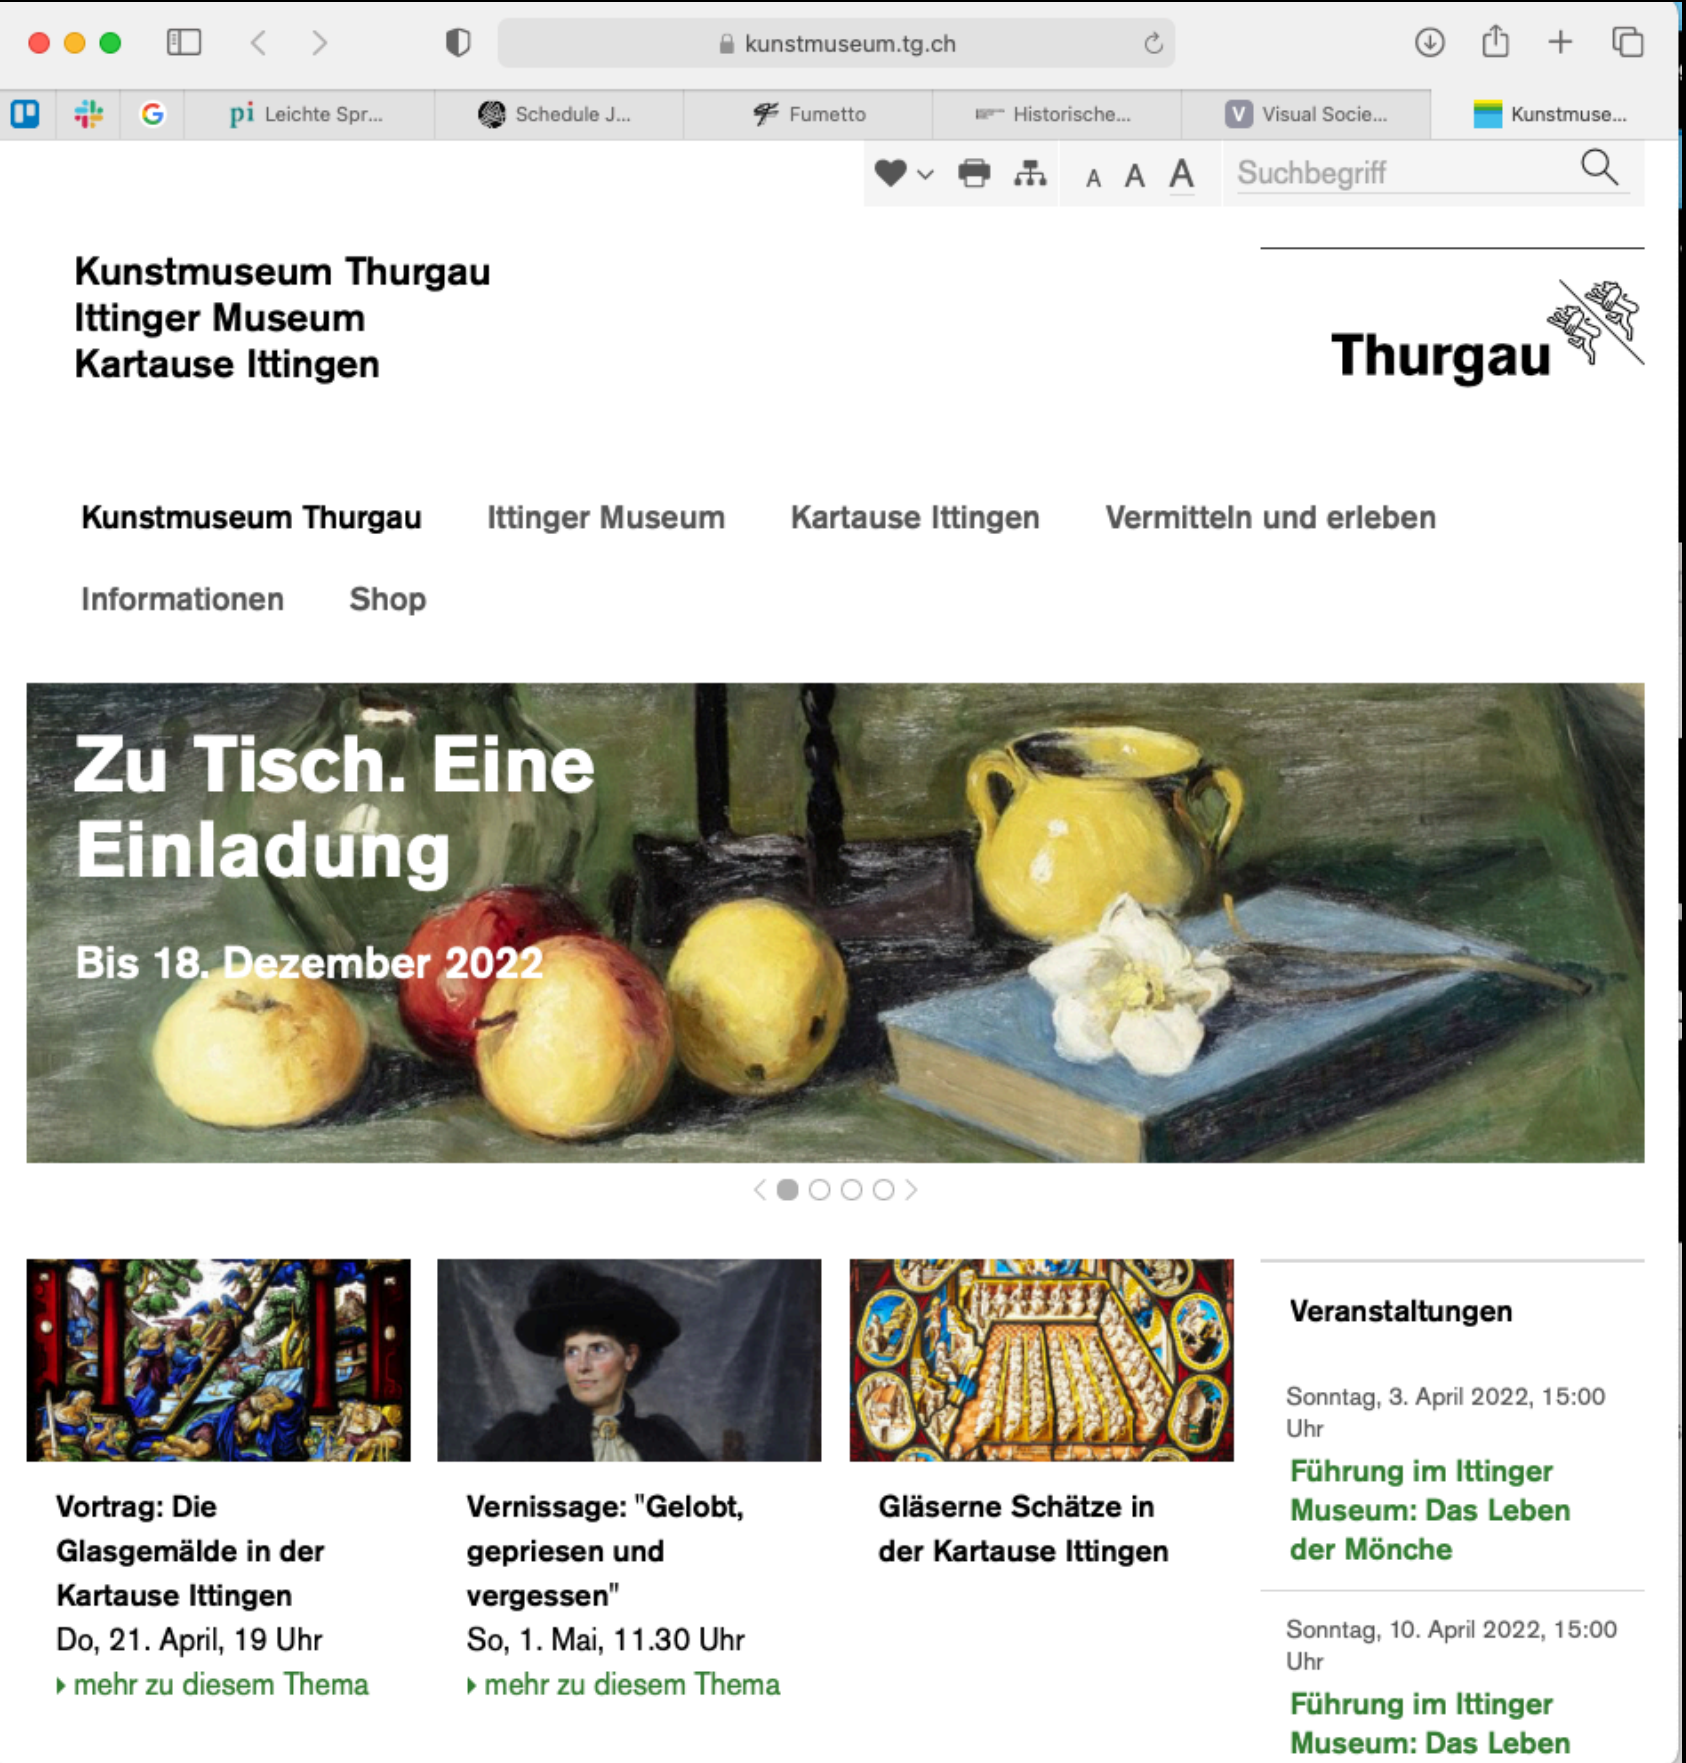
kunstmuseum.tg.ch

Leichte Spr... Schedule J... Fumetto Historische... Visual Socie... Kunstmuse...

A A A Suchbegriff

Kunstmuseum Thurgau
Ittinger Museum
Kartause Ittingen

Thurgau

Kunstmuseum Thurgau Ittinger Museum Kartause Ittingen Vermitteln und erleben Informationen Shop

Zu Tisch. Eine Einladung

Bis 18. Dezember 2022

Vortrag: Die Glasgemälde in der Kartause Ittingen
Do, 21. April, 19 Uhr
mehr zu diesem Thema

Vernissage: "Gelobt, gepriesen und vergessen"
So, 1. Mai, 11.30 Uhr
mehr zu diesem Thema

Gläserne Schätze in der Kartause Ittingen

Veranstaltungen

Sonntag, 3. April 2022, 15:00 Uhr
Führung im Ittinger Museum: Das Leben der Mönche

Sonntag, 10. April 2022, 15:00 Uhr
Führung im Ittinger Museum: Das Leben